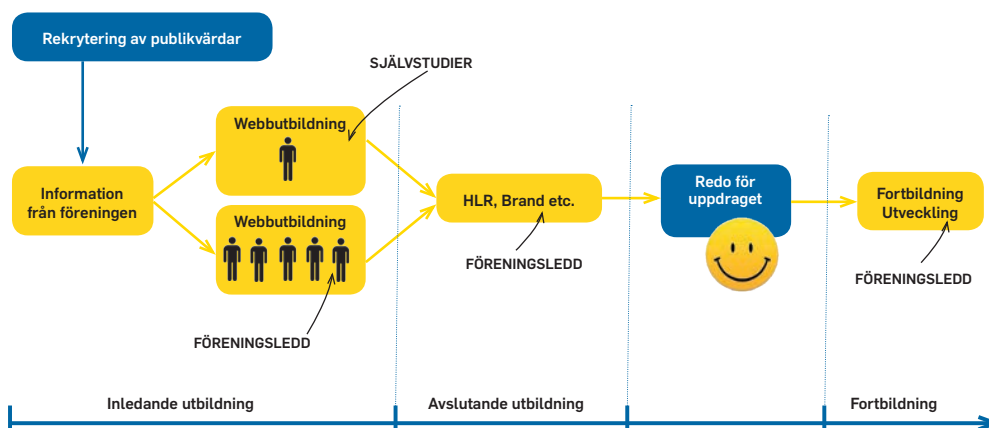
Rekrytering av publikvärdar

SJÄLVSTUDIER

Webbutbildning

Information från föreningen

Webbutbildning

FÖRENINGSLEDD

HLR, Brand etc.

FÖRENINGSLEDD

Redo för uppdraget

Fortbildning Utveckling

FÖRENINGSLEDD

Inledande utbildning

Avslutande utbildning

Fortbildning